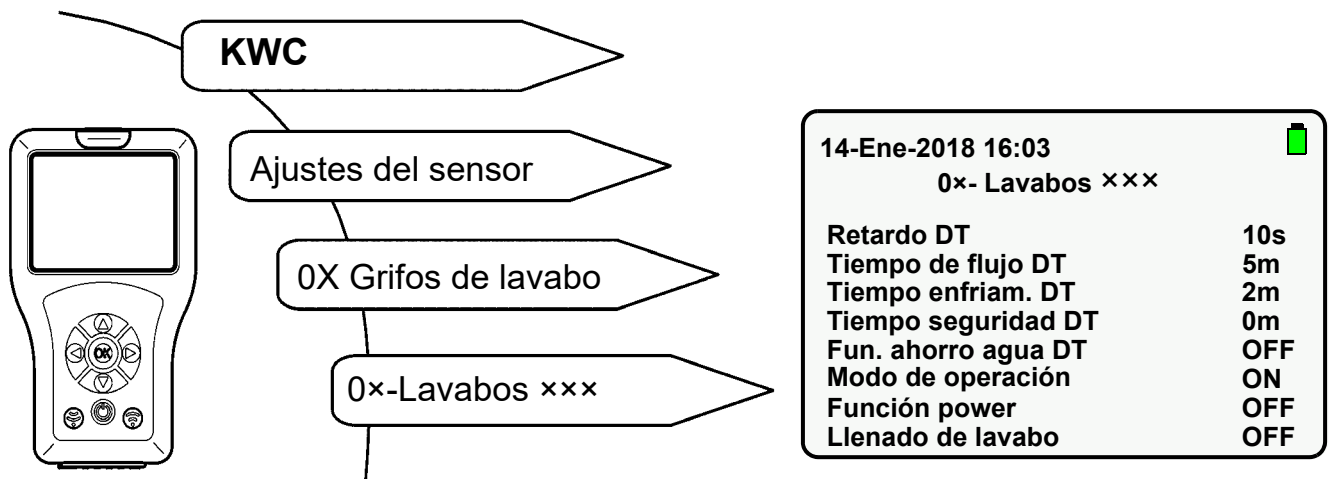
KWC

Ajustes del sensor

0X Grifos de lavabo

0×-Lavabos ×××

OK

14-Ene-2018 16:03
0×- Lavabos ×××

| | |
|---|---|
| Retardo DT | 10s |
| Tiempo de flujo DT | 5m |
| Tiempo enfriam. DT | 2m |
| Tiempo seguridad DT | 0m |
| Fun. ahorro agua DT | OFF |
| Modo de operación | ON |
| Función power | OFF |
| Llenado de lavabo | OFF |